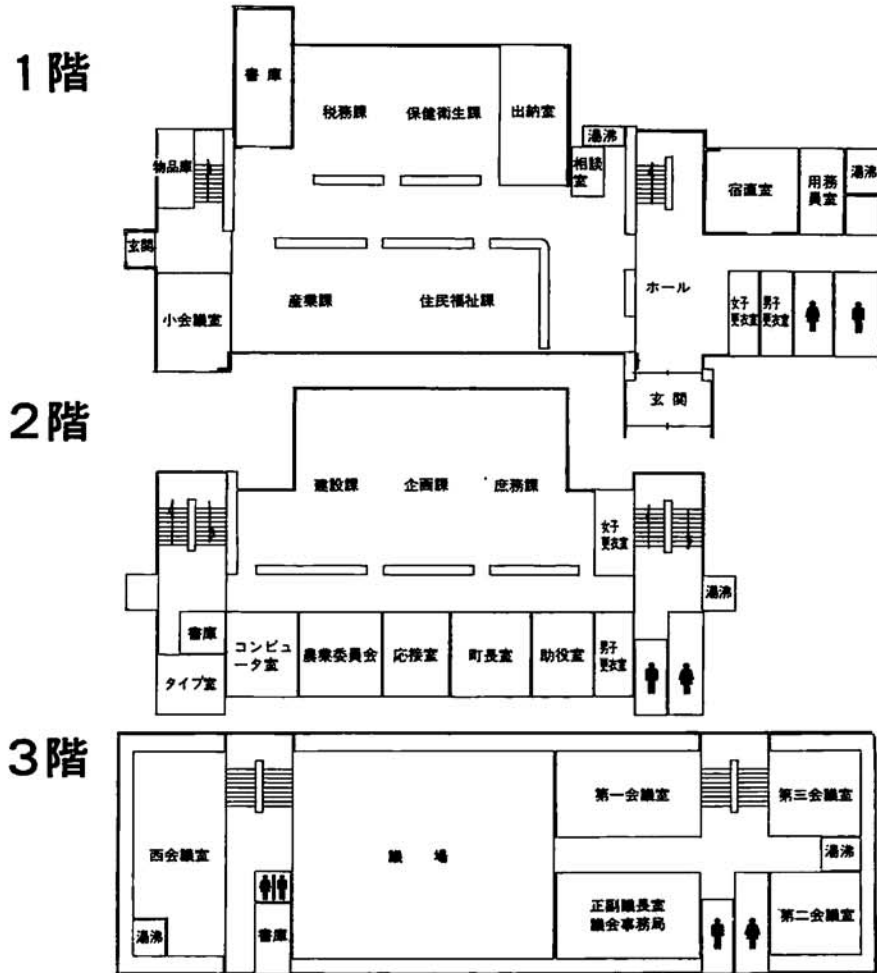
1階

書庫

税務課

保健衛生課

出納室

湯沸

相談室

物品庫

宿直室

用務員室

湯沸

玄関

ホール

小会議室

産業課

住民福祉課

女子更衣室

男子更衣室

玄関

2階

建設課

企画課

庶務課

女子更衣室

湯沸

書庫

コンピュータ室

農業委員会

応接室

町長室

助役室

男子更衣室

タイプ室

3階

第一会議室

第三会議室

西会議室

議場

湯沸

正副議長室
議会事務局

第二会議室

湯沸

書庫